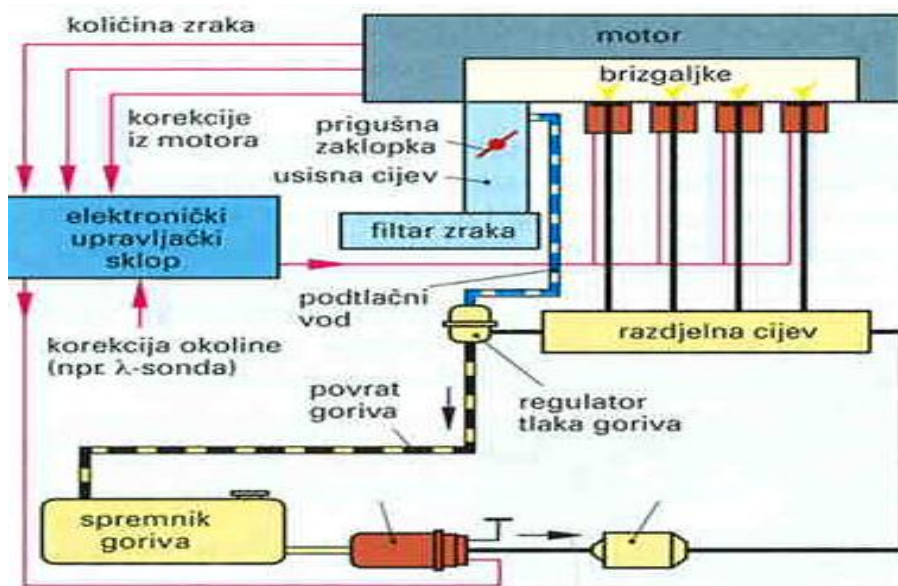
količina zraka

motor

brizgaljke

korekcije iz motora

prigušna zaklopka

usisna cijev

elektronički upravljački sklop

filtar zraka

podtlačni vod

razdjelna cijev

korekcija okoline (npr. λ-sonda)

povrat goriva

regulator tlaka goriva

spremnik goriva